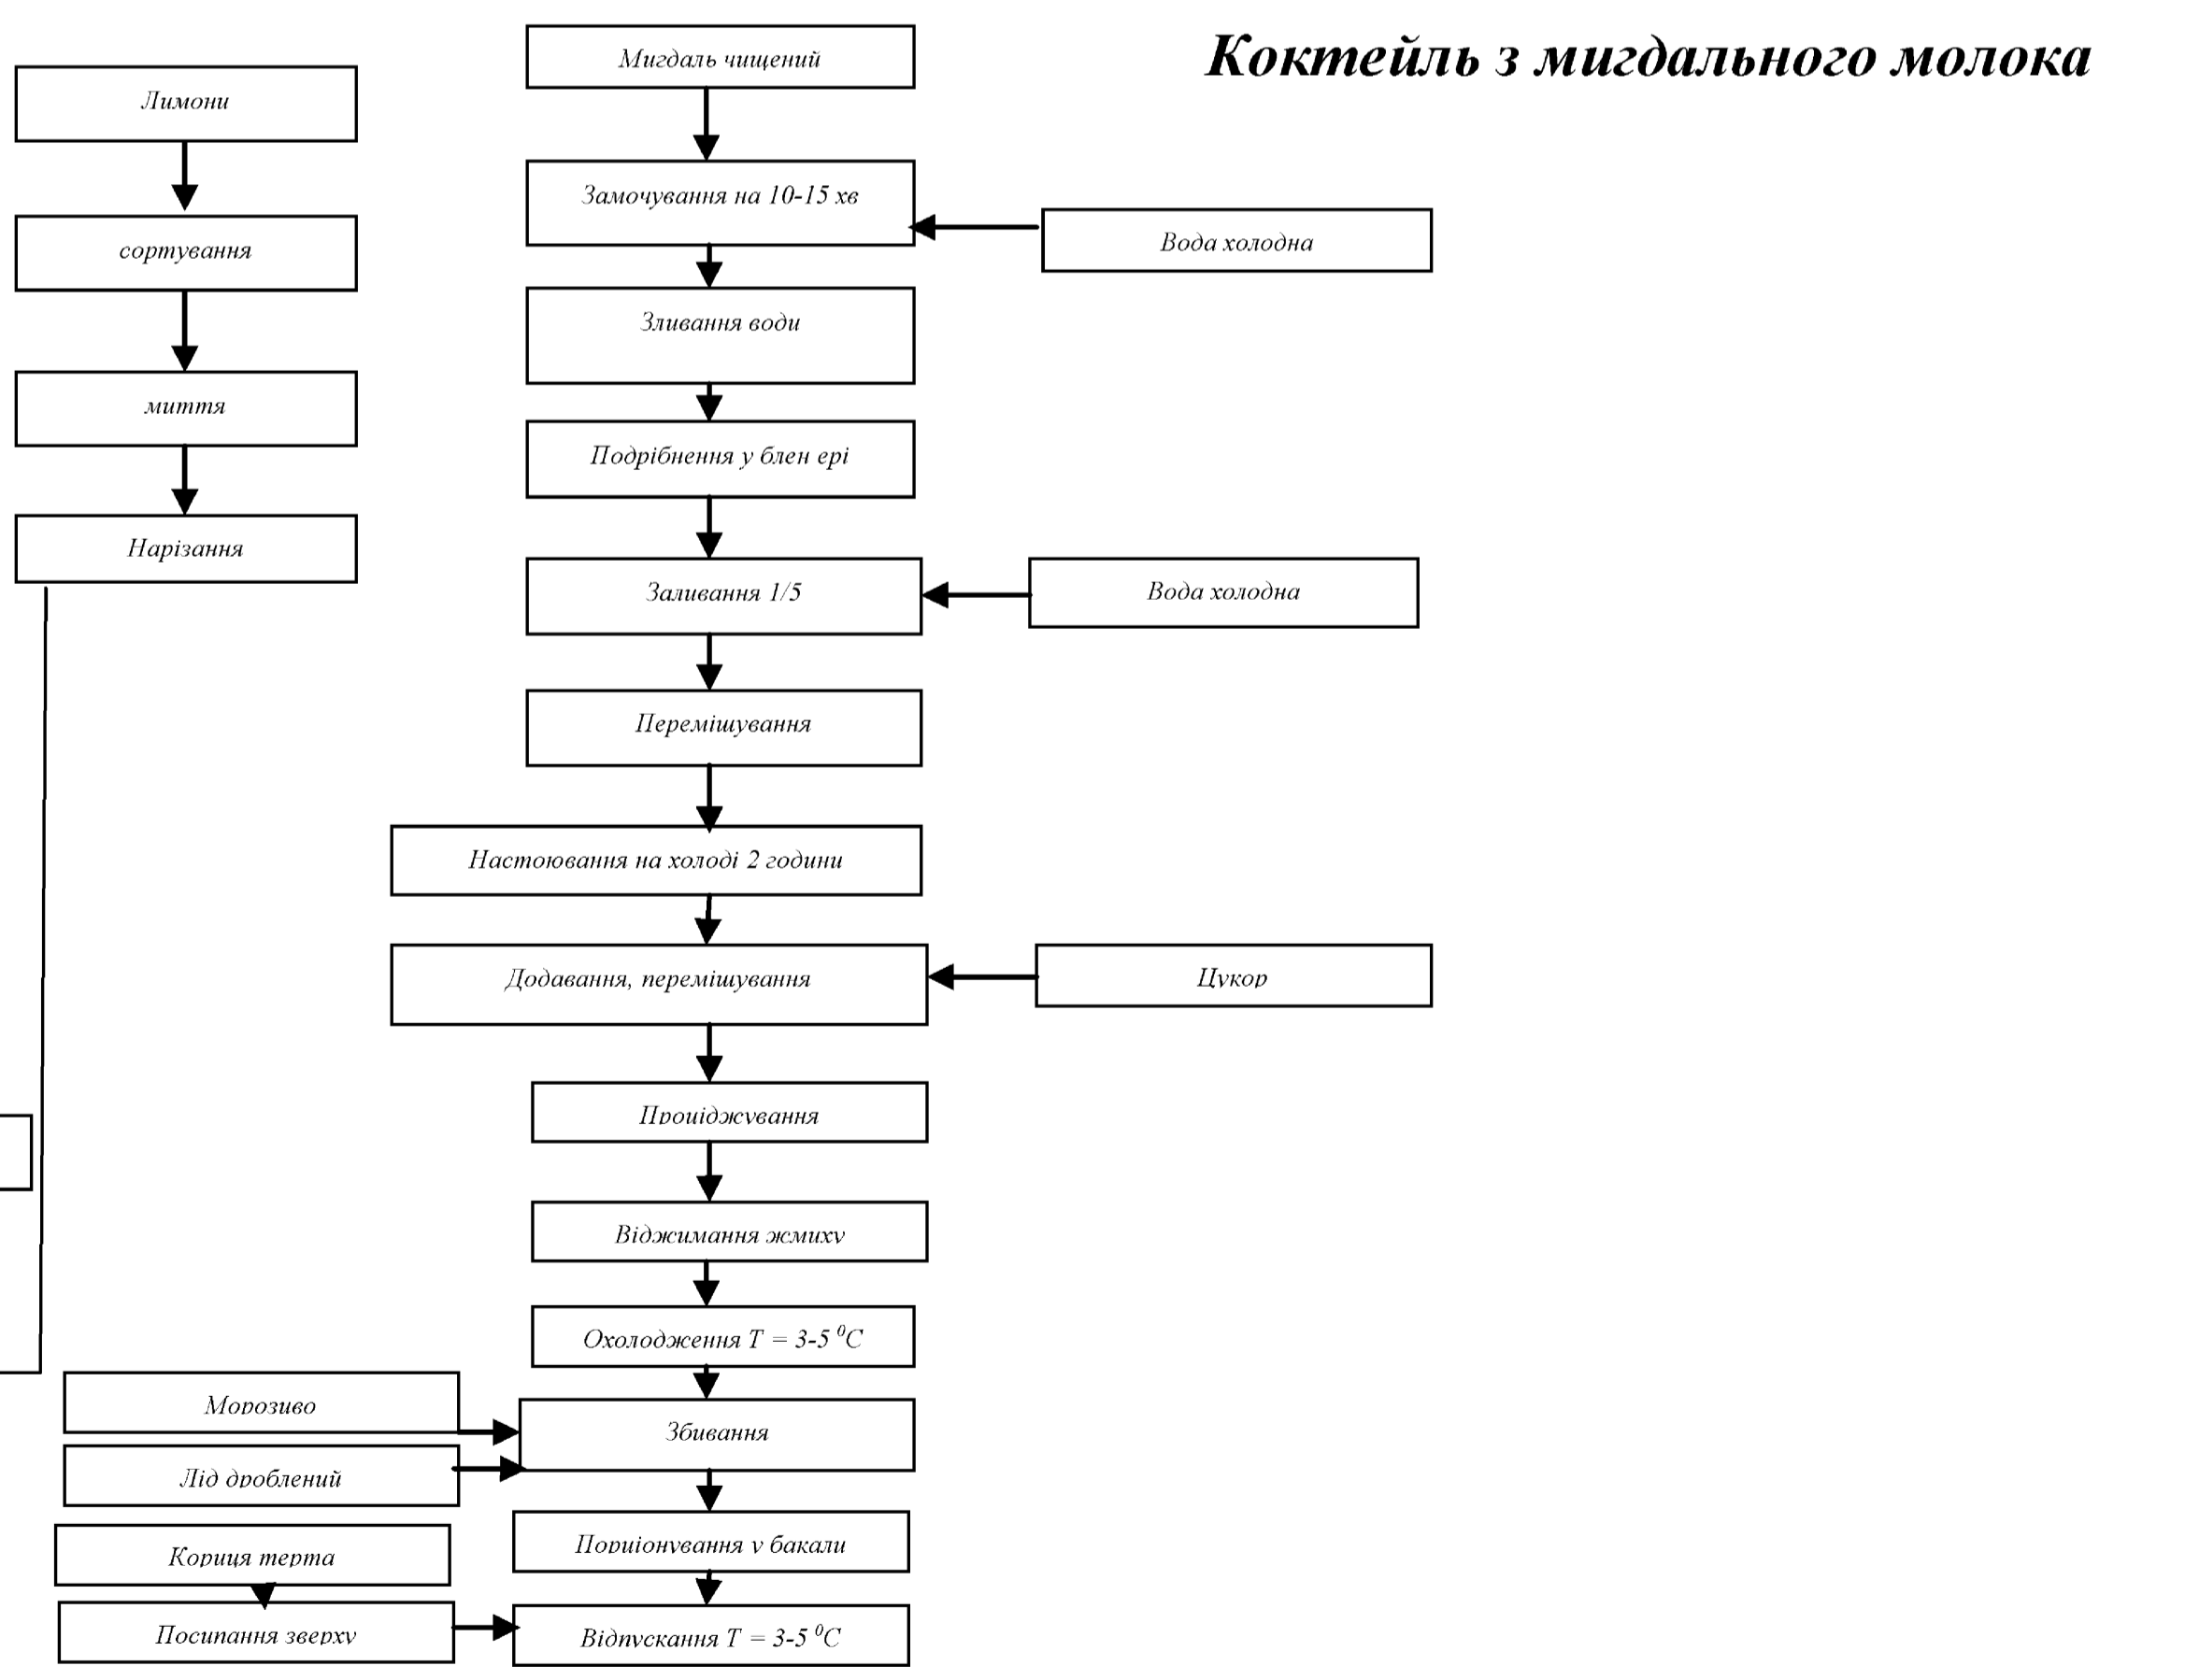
Коктейль з мигдального молока

Лимони

сортування

миття

Нарізання

Мигдаль чищений

Замочування на 10-15 хв

Вода холодна

Зливання води

Подрібнення у блен ері

Заливання 1/5

Вода холодна

Перемішування

Настоювання на холоді 2 години

Додавання, перемішування

Цукор

Проціджування

Віджимання жмиху

Охолодження $T = 3\text{-}5\ ^0C$

Морозиво

Збивання

Лід дроблений

Корица терта

Порціонування у бакали

Посипання зверху

Відпускання $T = 3\text{-}5\ ^0C$